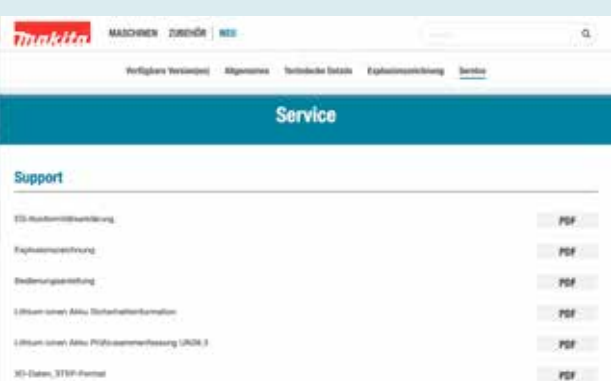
makita MASCHINEN ZUBEHÖR NEU

Verfügbare Version(en) Allgemeines Technische Details Explosionszeichnung Service

Service

Support

EG-Konformitätserklärung PDF

Explosionszeichnung PDF

Bedienungsanleitung PDF

Lithium-Ionen Akku Sicherheitsinformation PDF

Lithium-Ionen Akku Prüfzusammenfassung UN38.3 PDF

3D-Daten_STEP-Format PDF